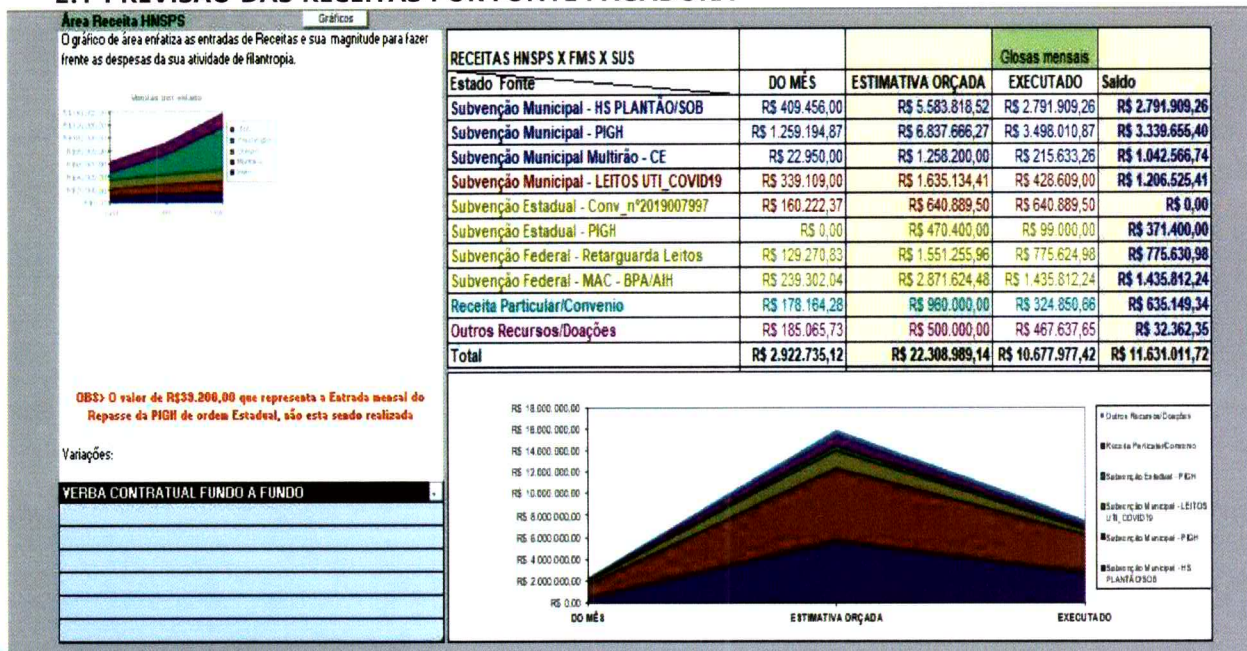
Área Receita HNSPS

Gráficos

O gráfico de área enfatiza as entradas de Receitas e sua magnitude para fazer frente as despesas da sua atividade de filantropia.

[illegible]

| RECEITAS HNSPS X FMS X SUS | | | Glosas mensais | |
|---|---|---|---|---|
| Estado Fonte | DO MÊS | ESTIMATIVA ORÇADA | EXECUTADO | Saldo |
| Subvenção Municipal - HS PLANTÃO/SOB | R$ 409.456,00 | R$ 5.583.818,52 | R$ 2.791.909,26 | R$ 2.791.909,26 |
| Subvenção Municipal - PIGH | R$ 1.259.194,87 | R$ 6.837.666,27 | R$ 3.498.010,87 | R$ 3.339.655,40 |
| Subvenção Municipal Multirão - CE | R$ 22.950,00 | R$ 1.258.200,00 | R$ 215.633,26 | R$ 1.042.566,74 |
| Subvenção Municipal - LEITOS UTI_COVID19 | R$ 339.109,00 | R$ 1.635.134,41 | R$ 428.609,00 | R$ 1.206.525,41 |
| Subvenção Estadual - Conv_nº2019007997 | R$ 160.222,37 | R$ 640.889,50 | R$ 640.889,50 | R$ 0,00 |
| Subvenção Estadual - PIGH | R$ 0,00 | R$ 470.400,00 | R$ 99.000,00 | R$ 371.400,00 |
| Subvenção Federal - Retarguarda Leitos | R$ 129.270,83 | R$ 1.551.255,96 | R$ 775.624,98 | R$ 775.630,98 |
| Subvenção Federal - MAC - BPA/AIH | R$ 239.302,04 | R$ 2.871.624,48 | R$ 1.435.812,24 | R$ 1.435.812,24 |
| Receita Particular/Convenio | R$ 178.164,28 | R$ 960.000,00 | R$ 324.850,66 | R$ 635.149,34 |
| Outros Recursos/Doações | R$ 185.065,73 | R$ 500.000,00 | R$ 467.637,65 | R$ 32.362,35 |
| Total | R$ 2.922.735,12 | R$ 22.308.989,14 | R$ 10.677.977,42 | R$ 11.631.011,72 |

OBS> O valor de R$39.200,00 que representa a Entrada mensal do Repasse da PIGH de ordem Estadual, são esta sendo realizada

Variações:

VERBA CONTRATUAL FUNDO A FUNDO

R$ 18.000.000,00
R$ 16.000.000,00
R$ 14.000.000,00
R$ 12.000.000,00
R$ 10.000.000,00
R$ 8.000.000,00
R$ 6.000.000,00
R$ 4.000.000,00
R$ 2.000.000,00
R$ 0,00

DO MÊS
ESTIMATIVA ORÇADA
EXECUTADO

Outros Recursos/Doações
Receita Particular/Convenio
Subvenção Estadual - PIGH
Subvenção Municipal - LEITOS UTI_COVID19
Subvenção Municipal - PIGH
Subvenção Municipal - HS PLANTÃO/SOB